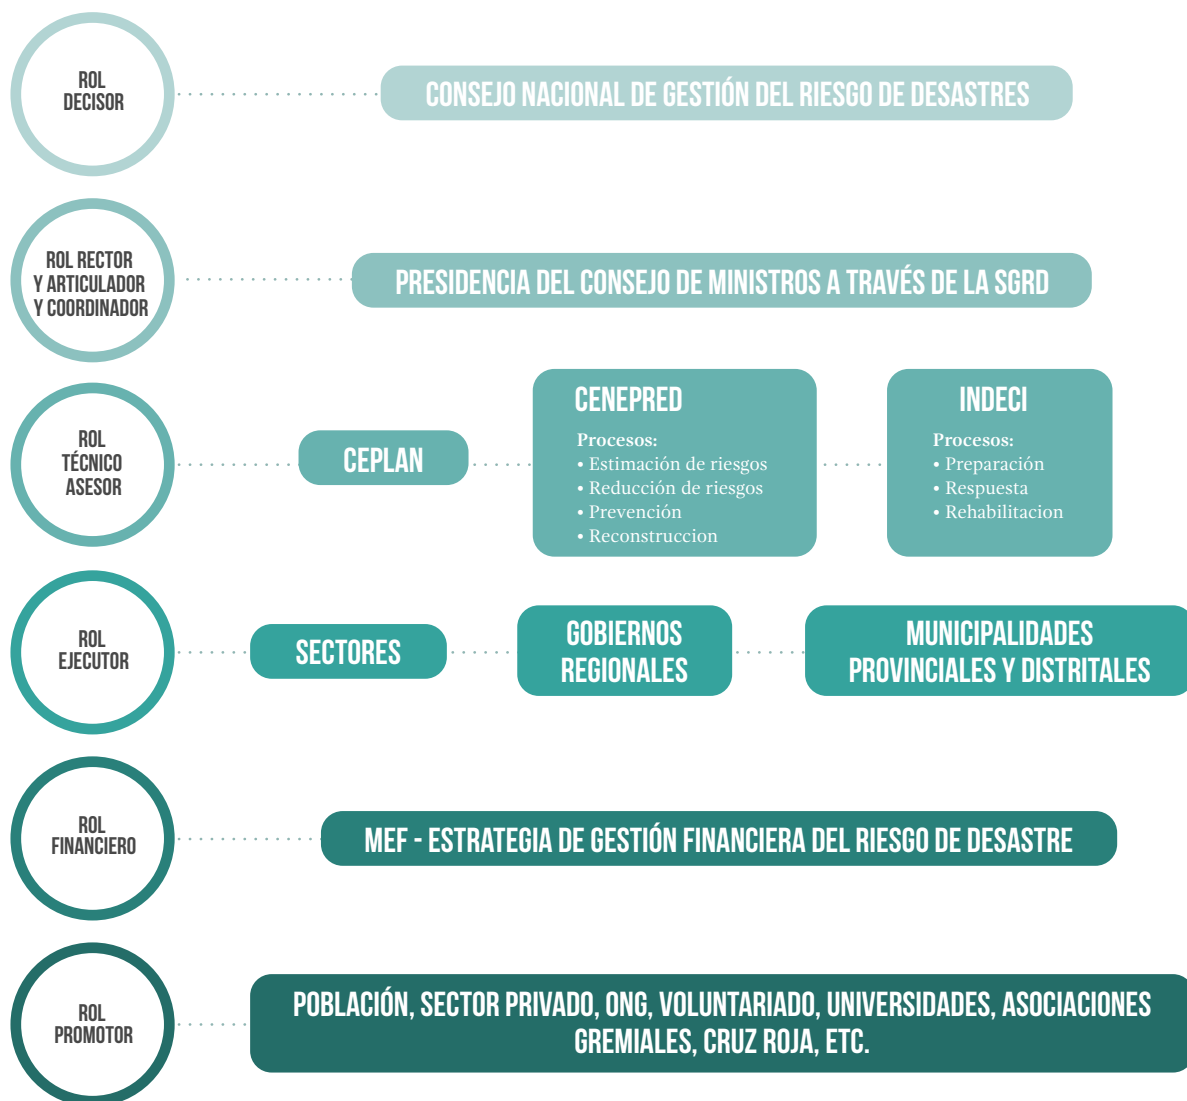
ROL DECISOR

CONSEJO NACIONAL DE GESTIÓN DEL RIESGO DE DESASTRES

ROL RECTOR Y ARTICULADOR Y COORDINADOR

PRESIDENCIA DEL CONSEJO DE MINISTROS A TRAVÉS DE LA SGRD

ROL TÉCNICO ASESOR

CEPLAN

CENEPRED
Procesos:
• Estimación de riesgos
• Reducción de riesgos
• Prevención
• Reconstruccion

INDECI
Procesos:
• Preparación
• Respuesta
• Rehabilitacion

ROL EJECUTOR

SECTORES

GOBIERNOS REGIONALES

MUNICIPALIDADES PROVINCIALES Y DISTRITALES

ROL FINANCIERO

MEF - ESTRATEGIA DE GESTIÓN FINANCIERA DEL RIESGO DE DESASTRE

ROL PROMOTOR

POBLACIÓN, SECTOR PRIVADO, ONG, VOLUNTARIADO, UNIVERSIDADES, ASOCIACIONES GREMIALES, CRUZ ROJA, ETC.